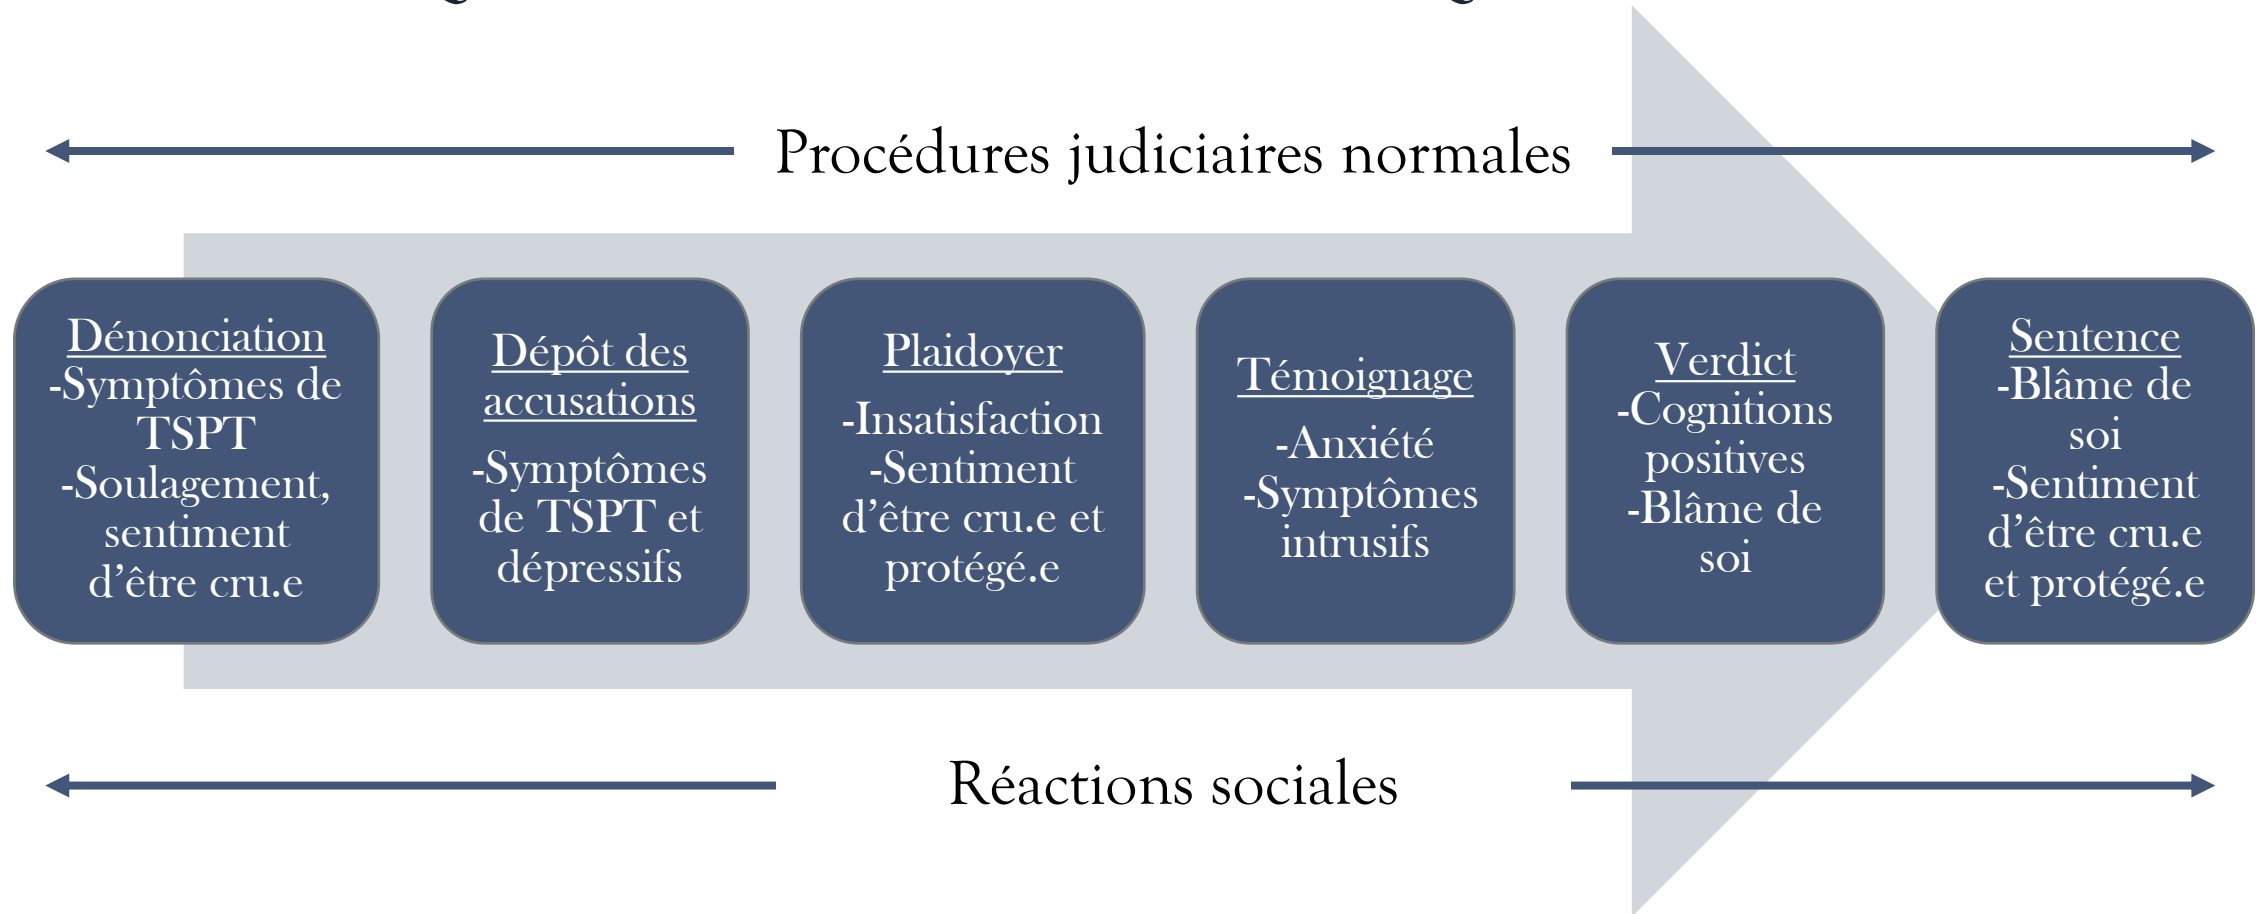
Procédures judiciaires normales

Dénonciation
-Symptômes de TSPT
-Soulagement, sentiment d'être cru.e

Dépôt des accusations
-Symptômes de TSPT et dépressifs

Plaidoyer
-Insatisfaction
-Sentiment d'être cru.e et protégé.e

Témoignage
-Anxiété
-Symptômes intrusifs

Verdict
-Cognitions positives
-Blâme de soi

Sentence
-Blâme de soi
-Sentiment d'être cru.e et protégé.e

Réactions sociales